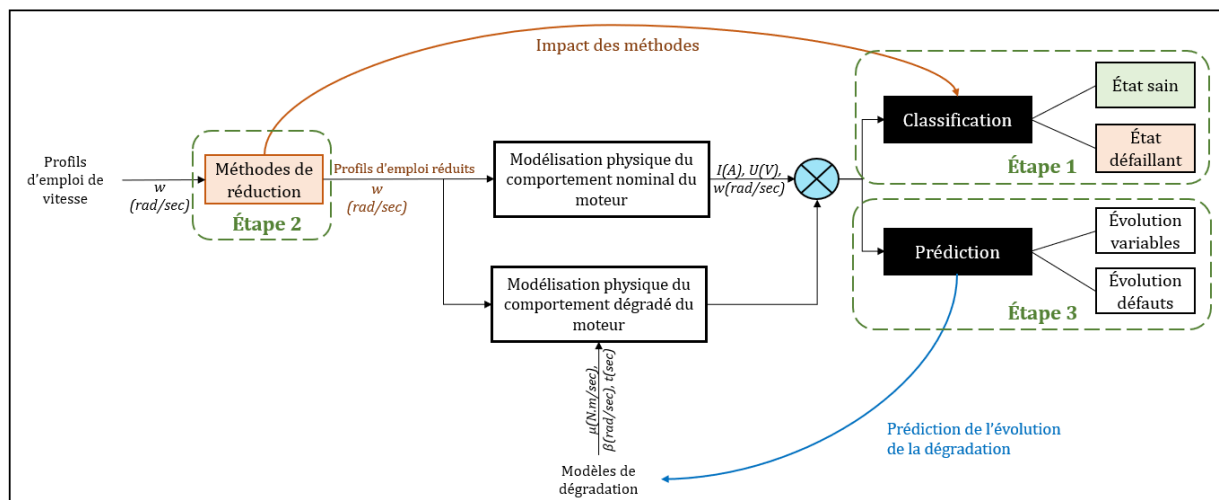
Impact des méthodes

Profils d'emploi de vitesse

w (rad/sec)

Méthodes de réduction

Étape 2

Profils d'emploi réduits

w (rad/sec)

Modélisation physique du comportement nominal du moteur

I(A), U(V), w(rad/sec)

Modélisation physique du comportement dégradé du moteur

$\mu$(N.m/sec), $\beta$(rad/sec), t(sec)

Modèles de dégradation

Classification

État sain

État défaillant

Étape 1

Prédiction

Évolution variables

Évolution défauts

Étape 3

Prédiction de l'évolution de la dégradation